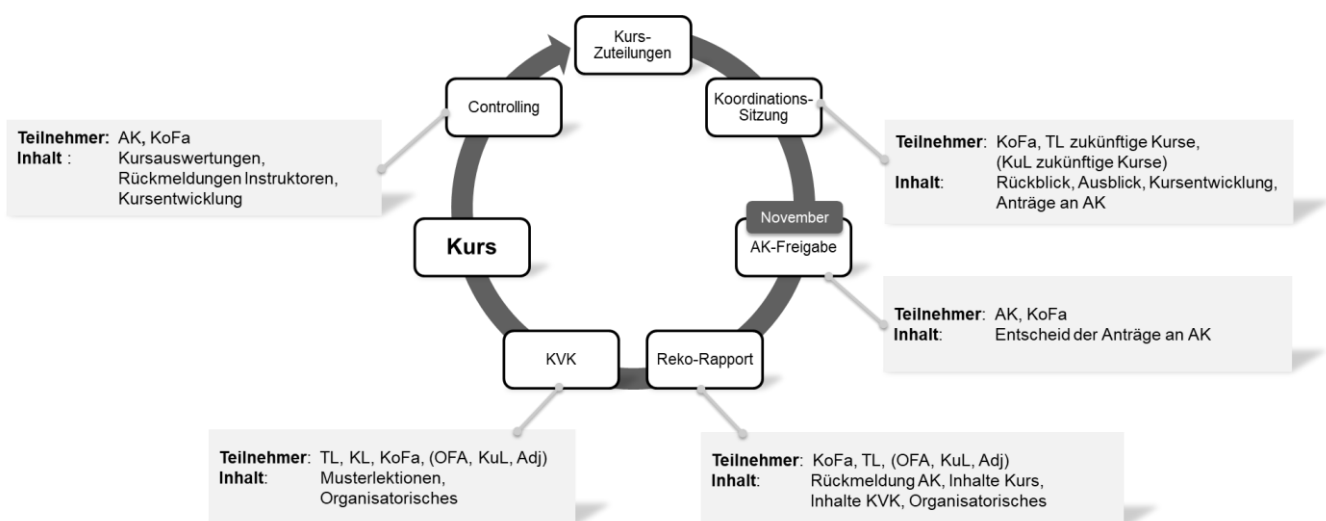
Kurs-Zuteilungen

Koordinations-Sitzung

Teilnehmer: KoFa, TL zukünftige Kurse, (KuL zukünftige Kurse)
Inhalt: Rückblick, Ausblick, Kursentwicklung, Anträge an AK

November

AK-Freigabe

Teilnehmer: AK, KoFa
Inhalt: Entscheid der Anträge an AK

Reko-Rapport

Teilnehmer: KoFa, TL, (OFA, KuL, Adj)
Inhalt: Rückmeldung AK, Inhalte Kurs, Inhalte KVK, Organisatorisches

KVK

Teilnehmer: TL, KL, KoFa, (OFA, KuL, Adj)
Inhalt: Musterlektionen, Organisatorisches

Kurs

Controlling

Teilnehmer: AK, KoFa
Inhalt : Kursauswertungen, Rückmeldungen Instruktoren, Kursentwicklung